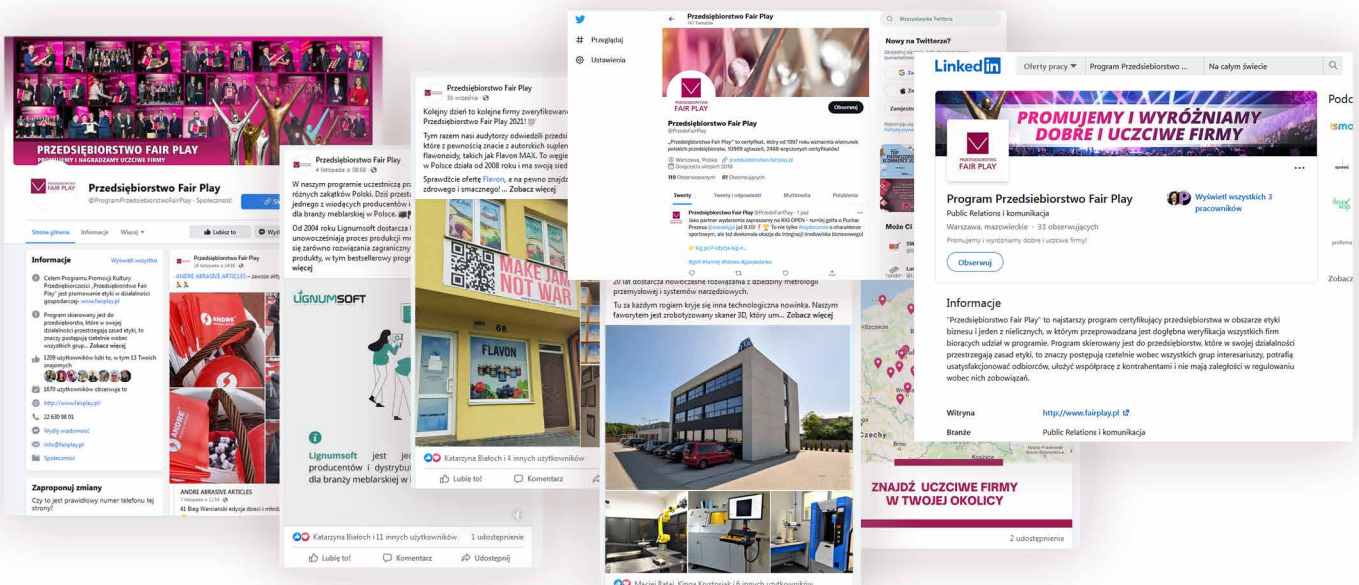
PRZEDSIĘBIORSTWO FAIR PLAY
PROMUJEMY I NAGRADZAMY UCZCIWE FIRMY

Przedsiębiorstwo Fair Play
@ProgramPrzedsiebiorstwoFairPlay · Społeczność

Strona główna Informacje Więcej

Lubię to

Informacje
Wyświetl wszystko
Celem Programu Promocji Kultury Przedsiębiorczości „Przedsiębiorstwo Fair Play" jest promowanie etyki w działalności gospodarczej - www.fairplay.pl
Program skierowany jest do przedsiębiorstw, które w swojej działalności przestrzegają zasad etyki, to znaczy postępują rzetelnie wobec wszystkich grup... Zobacz więcej
1209 użytkowników lubi to, w tym 13 Twoich znajomych
1670 użytkowników obserwuje to
http://www.fairplay.pl/
22 630 98 01
Wyślij wiadomość
info@fairplay.pl
Społeczność

Zaproponuj zmiany
Czy to jest prawidłowy numer telefonu tej strony?

Przedsiębiorstwo Fair Play
ANDRE ABRASIVE ARTICLES — zawsze ak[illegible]
ANDRE ABRASIVE ARTICLES
41 Bieg Warciański edycja dzieci i młod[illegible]

Przedsiębiorstwo Fair Play
4 listopada o 08:58
W naszym programie uczestniczą pr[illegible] różnych zakątków Polski. Dziś przes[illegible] jednego z wiodących producentów i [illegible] dla branży meblarskiej w Polsce.
Od 2004 roku Lignumsoft dostarcza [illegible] unowocześniając proces produkcji m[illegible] się zarówno rozwiązania zagraniczn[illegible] produkty, w tym bestsellerowy progr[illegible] więcej
LIGNUMSOFT
Lignumsoft jest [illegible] producentów i dystrybut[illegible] dla branży meblarskiej w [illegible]
Katarzyna Białoch i 11 innych użytkowników 1 udostępnienie
Lubię to! Komentarz Udostępnij

Przedsiębiorstwo Fair Play
30 września
Kolejny dzień to kolejne firmy zweryfikowan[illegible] Przedsiębiorstwo Fair Play 2021!
Tym razem nasi audytorzy odwiedzili przedsi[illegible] które z pewnością znacie z autorskich suplem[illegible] flawonoidy, takich jak Flavon MAX. To węgie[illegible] w Polsce działa od 2008 roku i ma swoje sied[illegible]
Sprawdźcie ofertę Flavon, a na pewno znajdz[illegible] zdrowego i smacznego! ... Zobacz więcej
MAKE JAM NOT WAR
FLAVON
68
Katarzyna Białoch i 4 innych użytkowników
Lubię to! Komentarz

Przedsiębiorstwo Fair Play
147 Tweetów
Przeglądaj
Ustawienia
Obserwuj
Przedsiębiorstwo Fair Play
@PrzedsFairPlay
„Przedsiębiorstwo Fair Play" to certyfikat, który od 1997 roku wzmacnia wizerunek polskich przedsiębiorstw. 10995 zgłoszeń, 2468 wręczonych certyfikatów!
Warszawa, Polska przedsiebiorstwo.fairplay.pl
Dołączył(a) sierpień 2018
119 Obserwowanych 81 Obserwujących
Tweety Tweety i odpowiedzi Multimedia Polubienia
Przedsiębiorstwo Fair Play @PrzedsFairPlay · 1 paź
Jako partner wydarzenia zapraszamy na KIG OPEN - turniej golfa o Puchar Prezesa @kiwakigpl już 8.10! To nie tylko #wydarzenie o charakterze sportowym, ale też doskonała okazja do integracji środowiska biznesowego!
kig.pl/7-edycja-kig-o...
#golf #turniej #biznes #gospodarka
Wyszukiwarka Twittera
Nowy na Twitterze?
Może Ci

20 lat dostarcza nowoczesne rozwiązania z dziedziny metrologii przemysłowej i systemów narzędziowych.
Tu za każdym rogiem kryje się inna technologiczna nowinka. Naszym faworytem jest zrobotyzowany skaner 3D, który um... Zobacz więcej
Maciej Bałai, Kinga Krustnicki i 6 innych użytkowników

Szczecin
Czechy
ZNAJDŹ UCZCIWE FIRMY W TWOJEJ OKOLICY
2 udostępnienia

LinkedIn
Oferty pracy Program Przedsiębiorstwo ... Na całym świecie
PROMUJEMY I WYRÓŻNIAMY DOBRE I UCZCIWE FIRMY
PRZEDSIĘBIORSTWO FAIR PLAY
Program Przedsiębiorstwo Fair Play
Public Relations i komunikacja
Warszawa, mazowieckie · 33 obserwujących
Promujemy i wyróżniamy dobre i uczciwe firmy!
Obserwuj
Wyświetl wszystkich 3 pracowników
Informacje
"Przedsiębiorstwo Fair Play" to najstarszy program certyfikujący przedsiębiorstwa w obszarze etyki biznesu i jeden z nielicznych, w którym przeprowadzana jest dogłębna weryfikacja wszystkich firm biorących udział w programie. Program skierowany jest do przedsiębiorstw, które w swojej działalności przestrzegają zasad etyki, to znaczy postępują rzetelnie wobec wszystkich grup interesariuszy, potrafią usatysfakcjonować odbiorców, ułożyć współpracę z kontrahentami i nie mają zaległości w regulowaniu wobec nich zobowiązań.
Witryna http://www.fairplay.pl/
Branże Public Relations i komunikacja
Podo
Zobacz